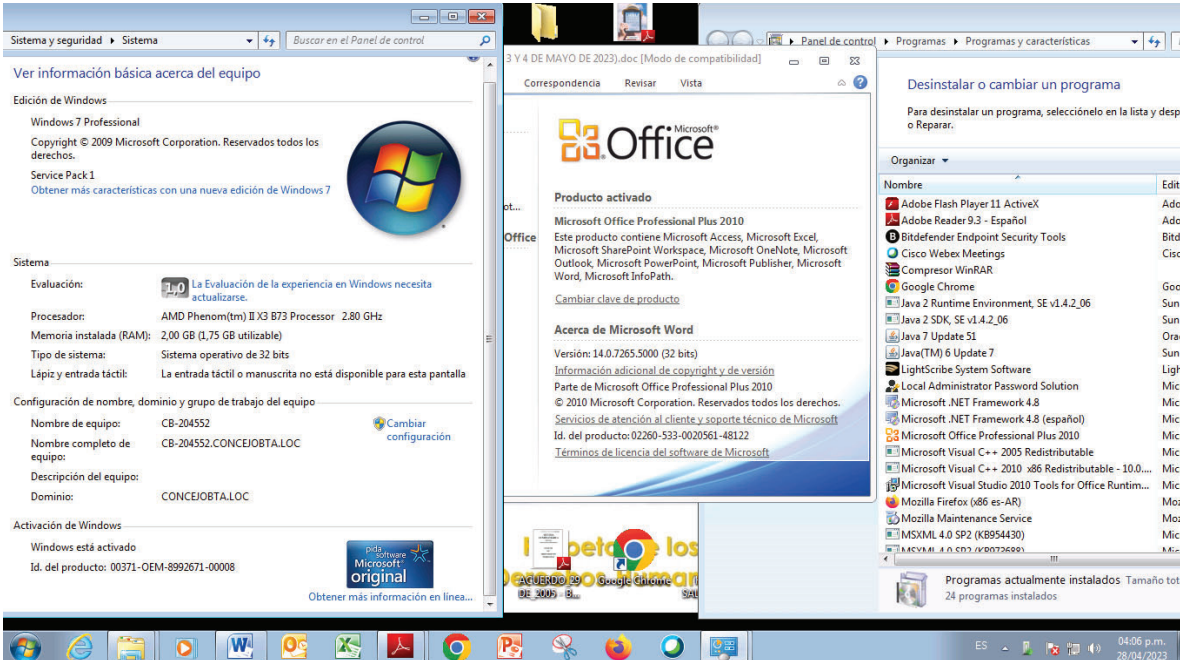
Sistema y seguridad ▸ Sistema
Buscar en el Panel de control

Ver información básica acerca del equipo

Edición de Windows
Windows 7 Professional
Copyright © 2009 Microsoft Corporation. Reservados todos los derechos.
Service Pack 1
Obtener más características con una nueva edición de Windows 7

Sistema
Evaluación: 1,0 La Evaluación de la experiencia en Windows necesita actualizarse.
Procesador: AMD Phenom(tm) II X3 B73 Processor 2.80 GHz
Memoria instalada (RAM): 2,00 GB (1,75 GB utilizable)
Tipo de sistema: Sistema operativo de 32 bits
Lápiz y entrada táctil: La entrada táctil o manuscrita no está disponible para esta pantalla

Configuración de nombre, dominio y grupo de trabajo del equipo
Nombre de equipo: CB-204552
Cambiar configuración
Nombre completo de equipo: CB-204552.CONCEJOBTA.LOC
Descripción del equipo:
Dominio: CONCEJOBTA.LOC

Activación de Windows
Windows está activado
Id. del producto: 00371-OEM-8992671-00008
pida software Microsoft original
Obtener más información en línea...

3 Y 4 DE MAYO DE 2023).doc [Modo de compatibilidad]
Correspondencia Revisar Vista
Microsoft® Office
ot...
Office
Producto activado
Microsoft Office Professional Plus 2010
Este producto contiene Microsoft Access, Microsoft Excel, Microsoft SharePoint Workspace, Microsoft OneNote, Microsoft Outlook, Microsoft PowerPoint, Microsoft Publisher, Microsoft Word, Microsoft InfoPath.
Cambiar clave de producto
Acerca de Microsoft Word
Versión: 14.0.7265.5000 (32 bits)
Información adicional de copyright y de versión
Parte de Microsoft Office Professional Plus 2010
© 2010 Microsoft Corporation. Reservados todos los derechos.
Servicios de atención al cliente y soporte técnico de Microsoft
Id. del producto: 02260-533-0020561-48122
Términos de licencia del software de Microsoft

ACUERDO 29 DE 2005 - B... Google Chrome SAL

Panel de control ▸ Programas ▸ Programas y características
Desinstalar o cambiar un programa
Para desinstalar un programa, selecciónelo en la lista y desp o Reparar.
Organizar ▾
| Nombre | Edit |
|---|---|
| Adobe Flash Player 11 ActiveX | Ado |
| Adobe Reader 9.3 - Español | Ado |
| Bitdefender Endpoint Security Tools | Bitd |
| Cisco Webex Meetings | Cisc |
| Compresor WinRAR | |
| Google Chrome | Goo |
| Java 2 Runtime Environment, SE v1.4.2_06 | Sun |
| Java 2 SDK, SE v1.4.2_06 | Sun |
| Java 7 Update 51 | Orac |
| Java(TM) 6 Update 7 | Sun |
| LightScribe System Software | Ligh |
| Local Administrator Password Solution | Mic |
| Microsoft .NET Framework 4.8 | Mic |
| Microsoft .NET Framework 4.8 (español) | Mic |
| Microsoft Office Professional Plus 2010 | Mic |
| Microsoft Visual C++ 2005 Redistributable | Mic |
| Microsoft Visual C++ 2010 x86 Redistributable - 10.0.... | Mic |
| Microsoft Visual Studio 2010 Tools for Office Runtim... | Mic |
| Mozilla Firefox (x86 es-AR) | Moz |
| Mozilla Maintenance Service | Moz |
| MSXML 4.0 SP2 (KB954430) | Mic |
| MSXML 4.0 SP2 (KB973688) | Mic |
Programas actualmente instalados Tamaño to
24 programas instalados

ES 04:06 p.m. 28/04/2023